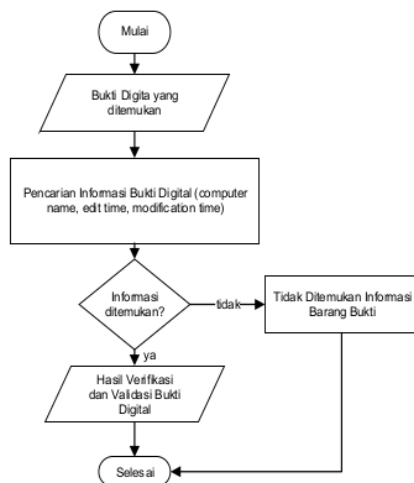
Mulai

Bukti Digita yang ditemukan

Pencarian Informasi Bukti Digital (computer name, edit time, modification time)

Informasi ditemukan?

tidak

Tidak Ditemukan Informasi Barang Bukti

ya

Hasil Verifikasi dan Validasi Bukti Digital

Selesai